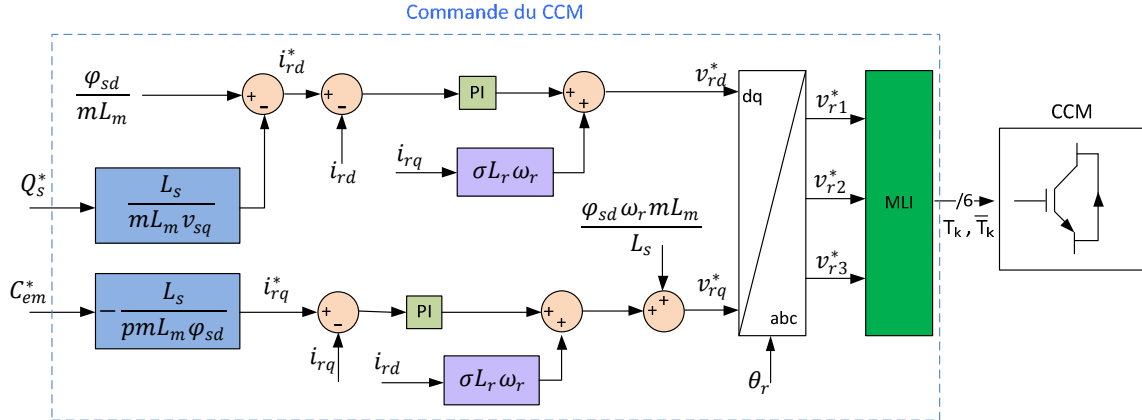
Commande du CCM

$\frac{\varphi_{sd}}{mL_m}$

$i_{rd}^*$

+ −

+ −

PI

+ +

$v_{rd}^*$

dq

$v_{r1}^*$

$i_{rq}$

$\sigma L_r \omega_r$

$i_{rd}$

$Q_s^*$

$\frac{L_s}{mL_m v_{sq}}$

$v_{r2}^*$

MLI

/6

$T_k$ , $\overline{T}_k$

CCM

$\frac{\varphi_{sd}\omega_r mL_m}{L_s}$

$C_{em}^*$

$-\frac{L_s}{pmL_m\varphi_{sd}}$

$i_{rq}^*$

+ −

PI

+ +

+ +

$v_{rq}^*$

$v_{r3}^*$

abc

$i_{rq}$

$i_{rd}$

$\sigma L_r \omega_r$

$\theta_r$